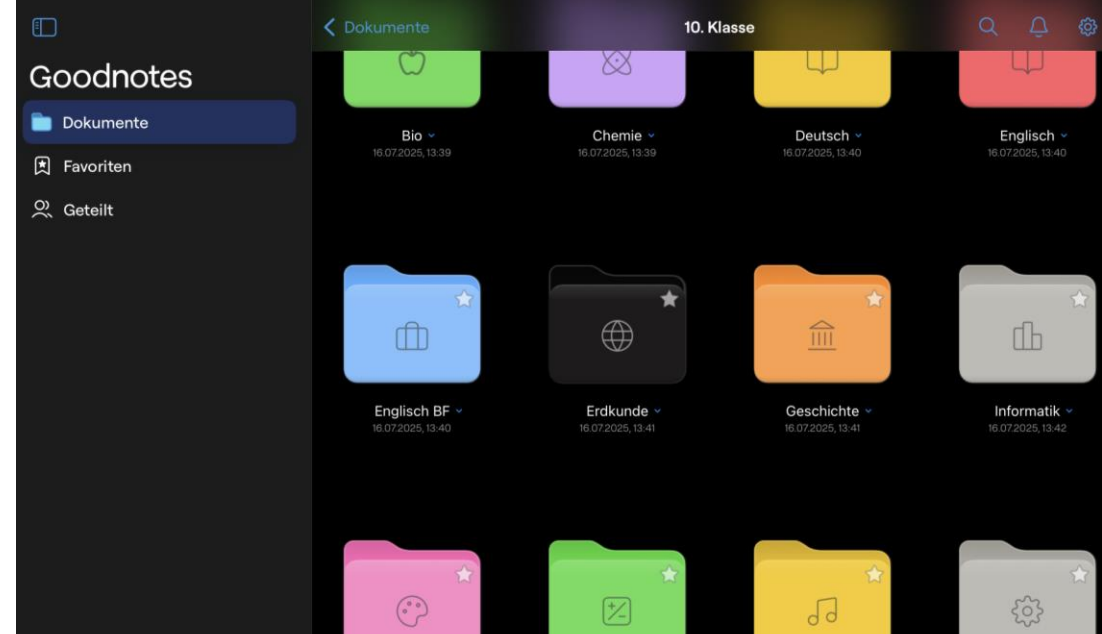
Goodnotes

Dokumente

Favoriten

Geteilt

Dokumente

10. Klasse

Bio
16.07.2025, 13:39

Chemie
16.07.2025, 13:39

Deutsch
16.07.2025, 13:40

Englisch
16.07.2025, 13:40

Englisch BF
16.07.2025, 13:40

Erdkunde
16.07.2025, 13:41

Geschichte
16.07.2025, 13:41

Informatik
16.07.2025, 13:42